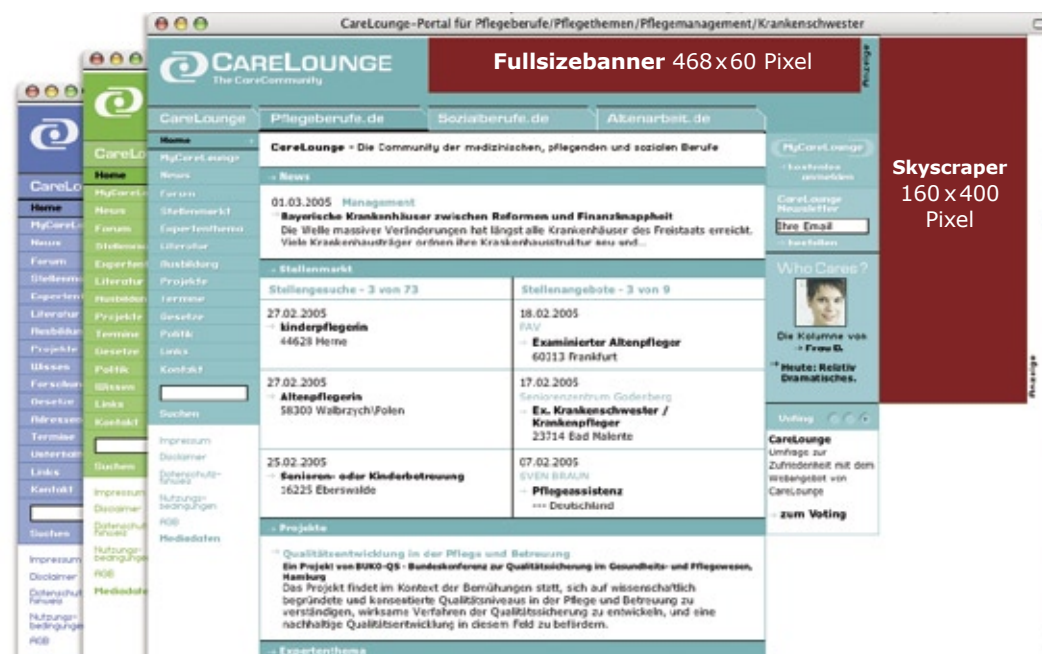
CareLounge-Portal für Pflegeberufe/Pflegethemen/Pflegemanagement/Krankenschwester

CARELOUNGE
The CareCommunity

**Fullsizebanner** 468 x 60 Pixel

Anzeige

**Skyscraper** 160 x 400 Pixel

Anzeige

CareLounge | Pflegeberufe.de | Sozialberufe.de | Altenarbeit.de

Home
MyCareLounge
News
Forum
Stellenmarkt
Expertenthema
Literatur
Ausbildung
Projekte
Termine
Gesetze
Politik
Links
Kontakt

Suchen

Impressum
Disclaimer
Datenschutzhinweis
Nutzungsbedingungen
AGB
Mediadaten

CareLounge » Die Community der medizinischen, pflegenden und sozialen Berufe

News

01.03.2005 Management
Bayerische Krankenhäuser zwischen Reformen und Finanzknappheit
Die Welle massiver Veränderungen hat längst alle Krankenhäuser des Freistaats erreicht. Viele Krankenhausträger ordnen ihre Krankenhausstruktur neu und...

Stellenmarkt

| Stellengesuche - 3 von 73 | Stellenangebote - 3 von 9 |
|---|---|
| 27.02.2005 kinderpflegerin 44628 Herne | 18.02.2005 PAV Examinierter Altenpfleger 60313 Frankfurt |
| 27.02.2005 Altenpflegerin 58300 Walbrzych\Polen | 17.02.2005 Seniorenzentrum Goderberg Ex. Krankenschwester / Krankenpfleger 23714 Bad Malente |
| 25.02.2005 Senioren- oder Kinderbetreuung 16225 Eberswalde | 07.02.2005 SVEN BRAUN Pflegeassistenz *** Deutschland |

Projekte

Qualitätsentwicklung in der Pflege und Betreuung
Ein Projekt von BUKO-QS - Bundeskonferenz zur Qualitätssicherung im Gesundheits- und Pflegewesen, Hamburg
Das Projekt findet im Kontext der Bemühungen statt, sich auf wissenschaftlich begründete und konsentierte Qualitätsniveaus in der Pflege und Betreuung zu verständigen, wirksame Verfahren der Qualitätssicherung zu entwickeln, und eine nachhaltige Qualitätsentwicklung in diesem Feld zu befördern.

Expertenthema

MyCareLounge
kostenlos anmelden

CareLounge Newsletter
Ihre Email
bestellen

Who Cares?
Die Kolumne von Frau D.
Heute: Relativ Dramatisches.

Voting
CareLounge
Umfrage zur Zufriedenheit mit dem Webangebot von CareLounge
zum Voting